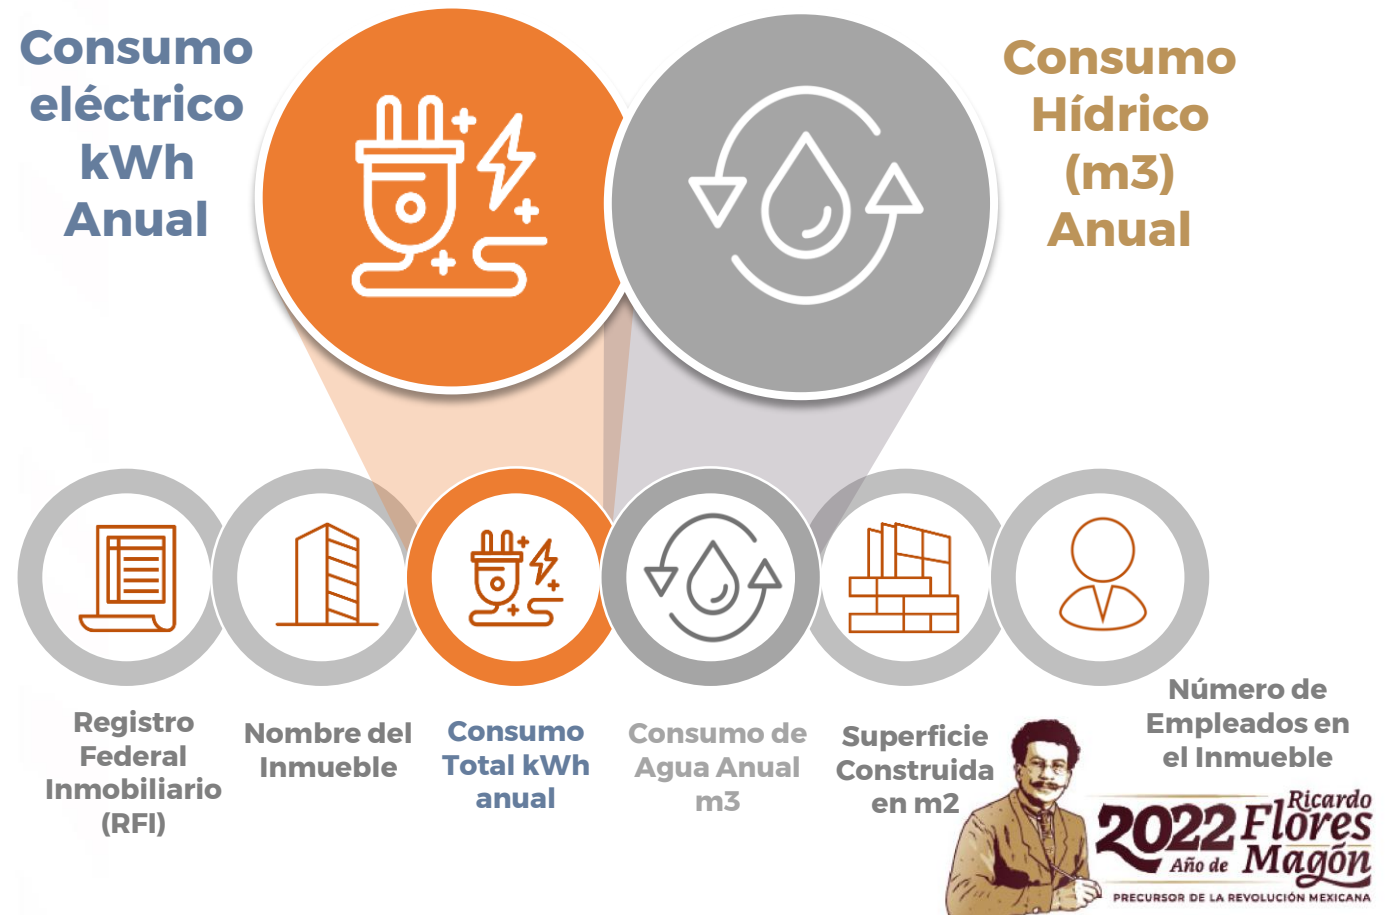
Consumo eléctrico kWh Anual

Consumo Hídrico (m3) Anual

Registro Federal Inmobiliario (RFI)

Nombre del Inmueble

Consumo Total kWh anual

Consumo de Agua Anual m3

Superficie Construida en m2

Número de Empleados en el Inmueble

2022 Año de Ricardo Flores Magón
PRECURSOR DE LA REVOLUCIÓN MEXICANA